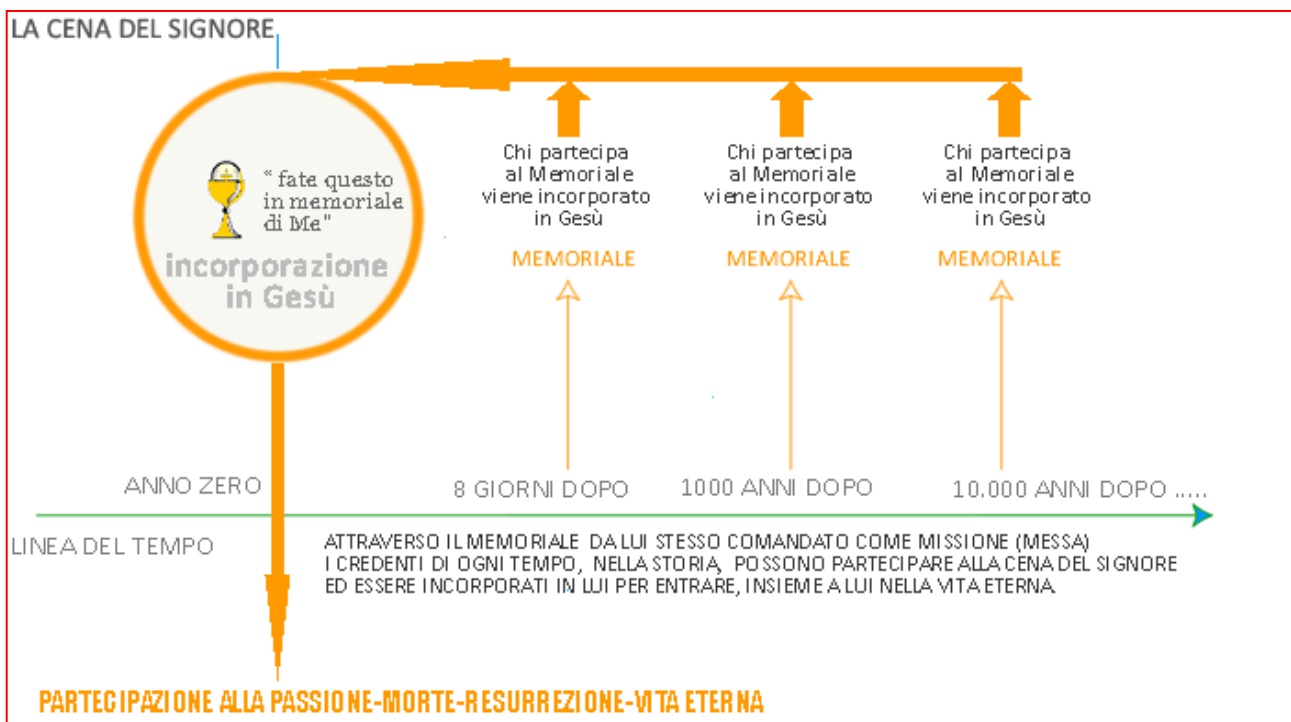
LA CENA DEL SIGNORE

" fate questo in memoriale di Me"

incorporazione in Gesù

Chi partecipa al Memoriale viene incorporato in Gesù

Chi partecipa al Memoriale viene incorporato in Gesù

Chi partecipa al Memoriale viene incorporato in Gesù

MEMORIALE

MEMORIALE

MEMORIALE

ANNO ZERO

8 GIORNI DOPO

1000 ANNI DOPO

10.000 ANNI DOPO .....

LINEA DEL TEMPO

ATTRAVERSO IL MEMORIALE DA LUI STESSO COMANDATO COME MISSIONE (MESSA) I CREDENTI DI OGNI TEMPO, NELLA STORIA, POSSONO PARTECIPARE ALLA CENA DEL SIGNORE ED ESSERE INCORPORATI IN LUI PER ENTRARE, INSIEME A LUI NELLA VITA ETERNA.

PARTECIPAZIONE ALLA PASSIONE-MORTE-RESURREZIONE-VITA ETERNA